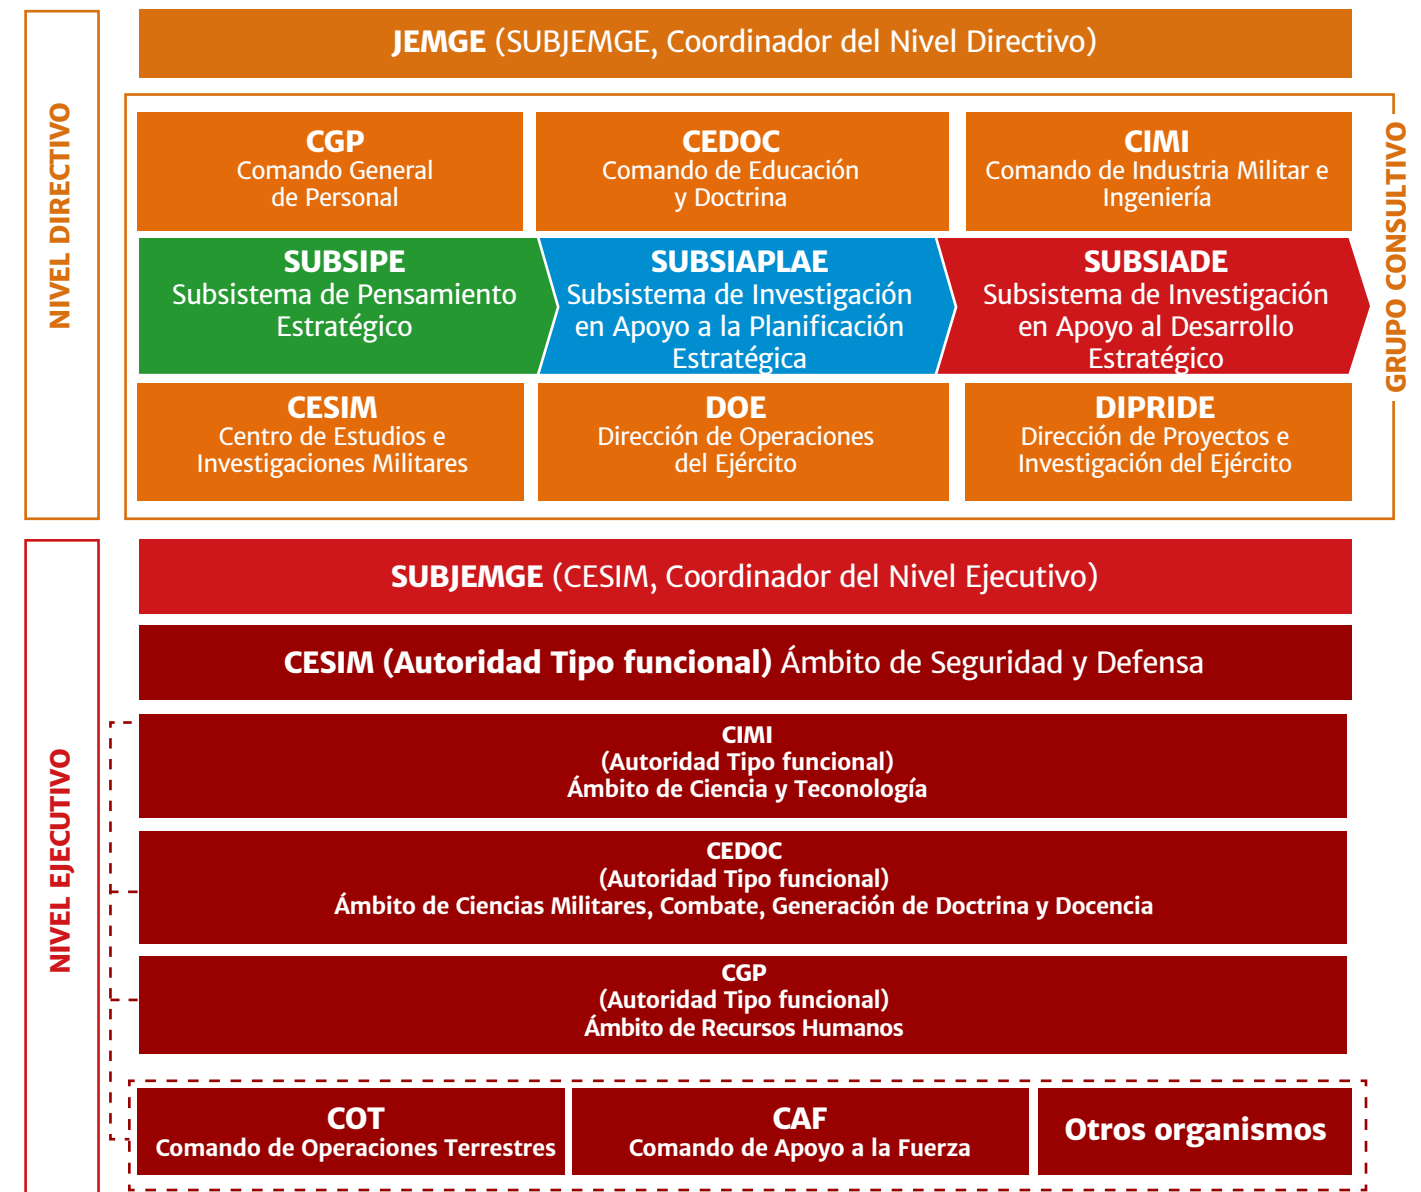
NIVEL DIRECTIVO

JEMGE (SUBJEMGE, Coordinador del Nivel Directivo)

CGP
Comando General de Personal

CEDOC
Comando de Educación y Doctrina

CIMI
Comando de Industria Militar e Ingeniería

SUBSIPE
Subsistema de Pensamiento Estratégico

SUBSIAPLAE
Subsistema de Investigación en Apoyo a la Planificación Estratégica

SUBSIADE
Subsistema de Investigación en Apoyo al Desarrollo Estratégico

CESIM
Centro de Estudios e Investigaciones Militares

DOE
Dirección de Operaciones del Ejército

DIPRIDE
Dirección de Proyectos e Investigación del Ejército

GRUPO CONSULTIVO

NIVEL EJECUTIVO

SUBJEMGE (CESIM, Coordinador del Nivel Ejecutivo)

CESIM (Autoridad Tipo funcional) Ámbito de Seguridad y Defensa

CIMI
(Autoridad Tipo funcional)
Ámbito de Ciencia y Teconología

CEDOC
(Autoridad Tipo funcional)
Ámbito de Ciencias Militares, Combate, Generación de Doctrina y Docencia

CGP
(Autoridad Tipo funcional)
Ámbito de Recursos Humanos

COT
Comando de Operaciones Terrestres

CAF
Comando de Apoyo a la Fuerza

Otros organismos